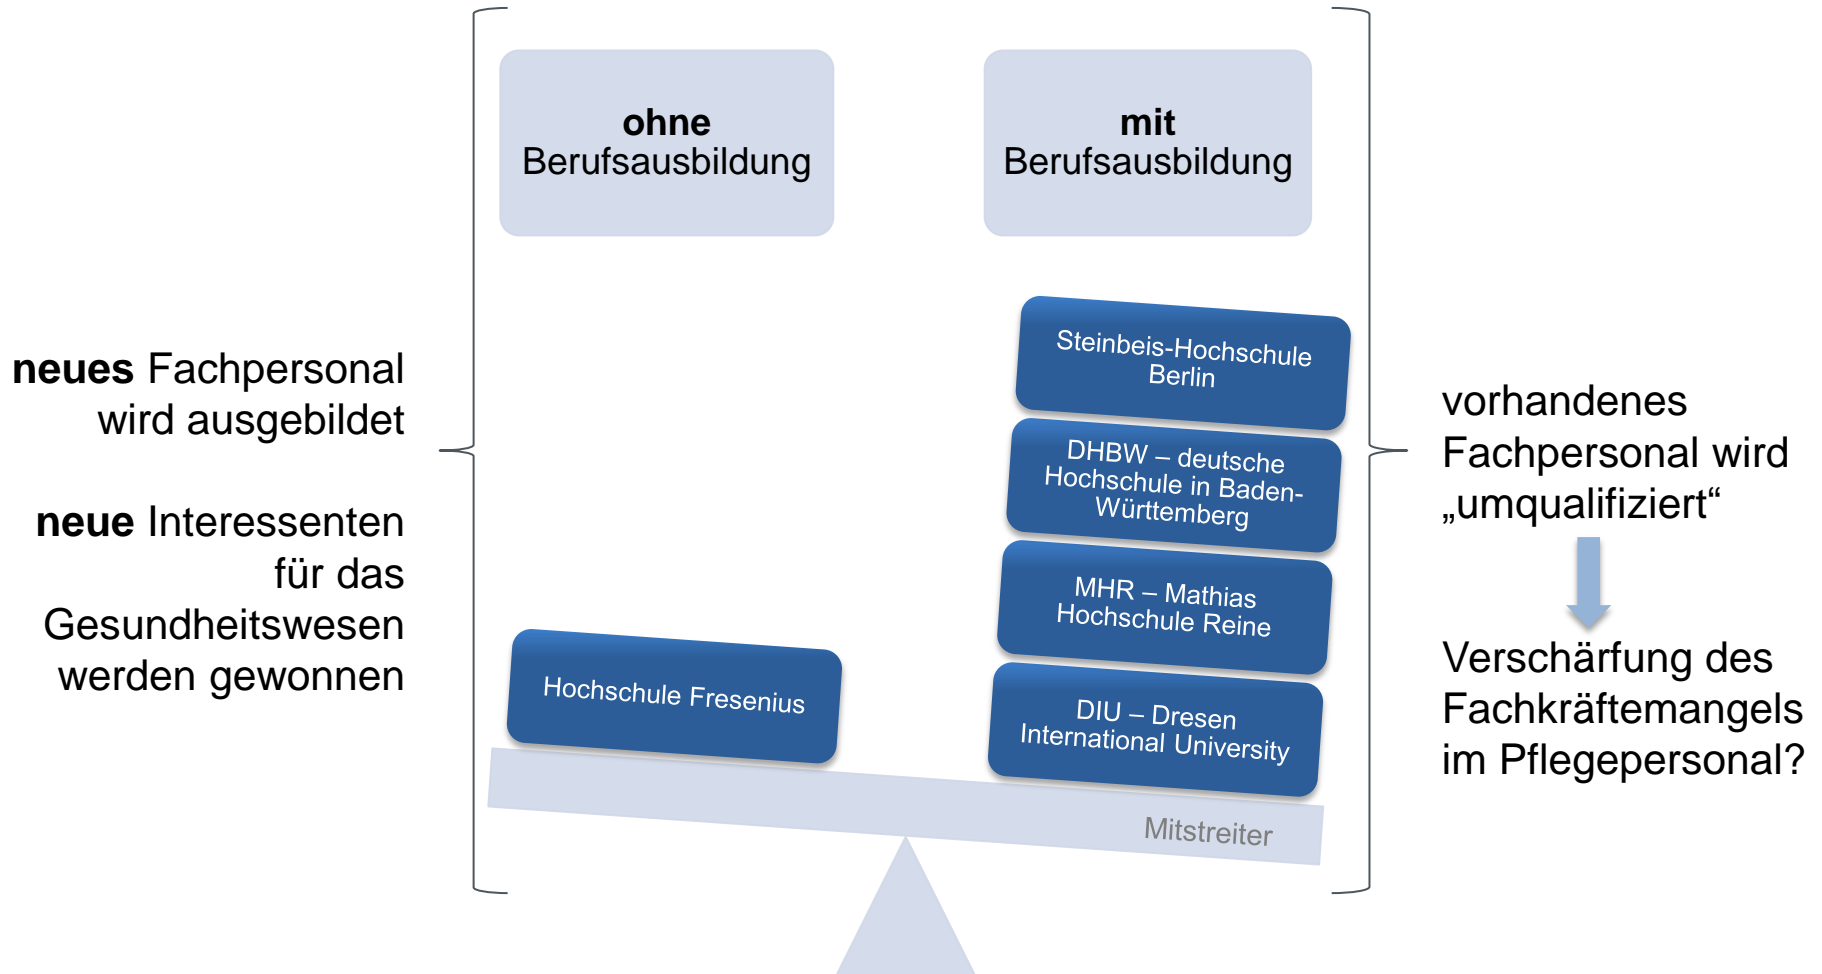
neues Fachpersonal wird ausgebildet

neue Interessenten für das Gesundheitswesen werden gewonnen

ohne Berufsausbildung

mit Berufsausbildung

Steinbeis-Hochschule Berlin

DHBW – deutsche Hochschule in Baden-Württemberg

MHR – Mathias Hochschule Reine

Hochschule Fresenius

DIU – Dresen International University

Mitstreiter

vorhandenes Fachpersonal wird „umqualifiziert“

Verschärfung des Fachkräftemangels im Pflegepersonal?